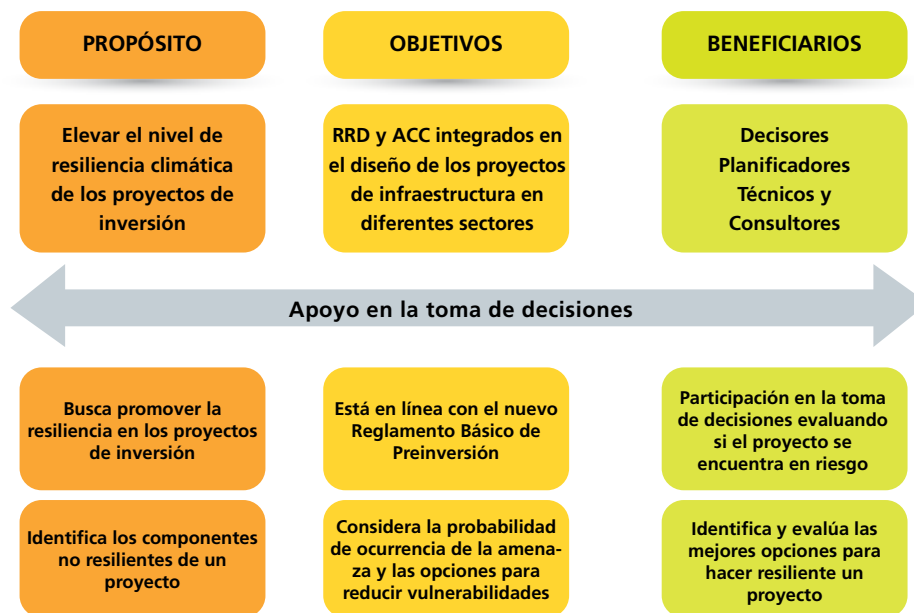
PROPÓSITO

Elevar el nivel de resiliencia climática de los proyectos de inversión

Busca promover la resiliencia en los proyectos de inversión

Identifica los componentes no resilientes de un proyecto

OBJETIVOS

RRD y ACC integrados en el diseño de los proyectos de infraestructura en diferentes sectores

Está en línea con el nuevo Reglamento Básico de Preinversión

Considera la probabilidad de ocurrencia de la amenaza y las opciones para reducir vulnerabilidades

BENEFICIARIOS

Decisores
Planificadores
Técnicos y
Consultores

Participación en la toma de decisiones evaluando si el proyecto se encuentra en riesgo

Identifica y evalúa las mejores opciones para hacer resiliente un proyecto

Apoyo en la toma de decisiones